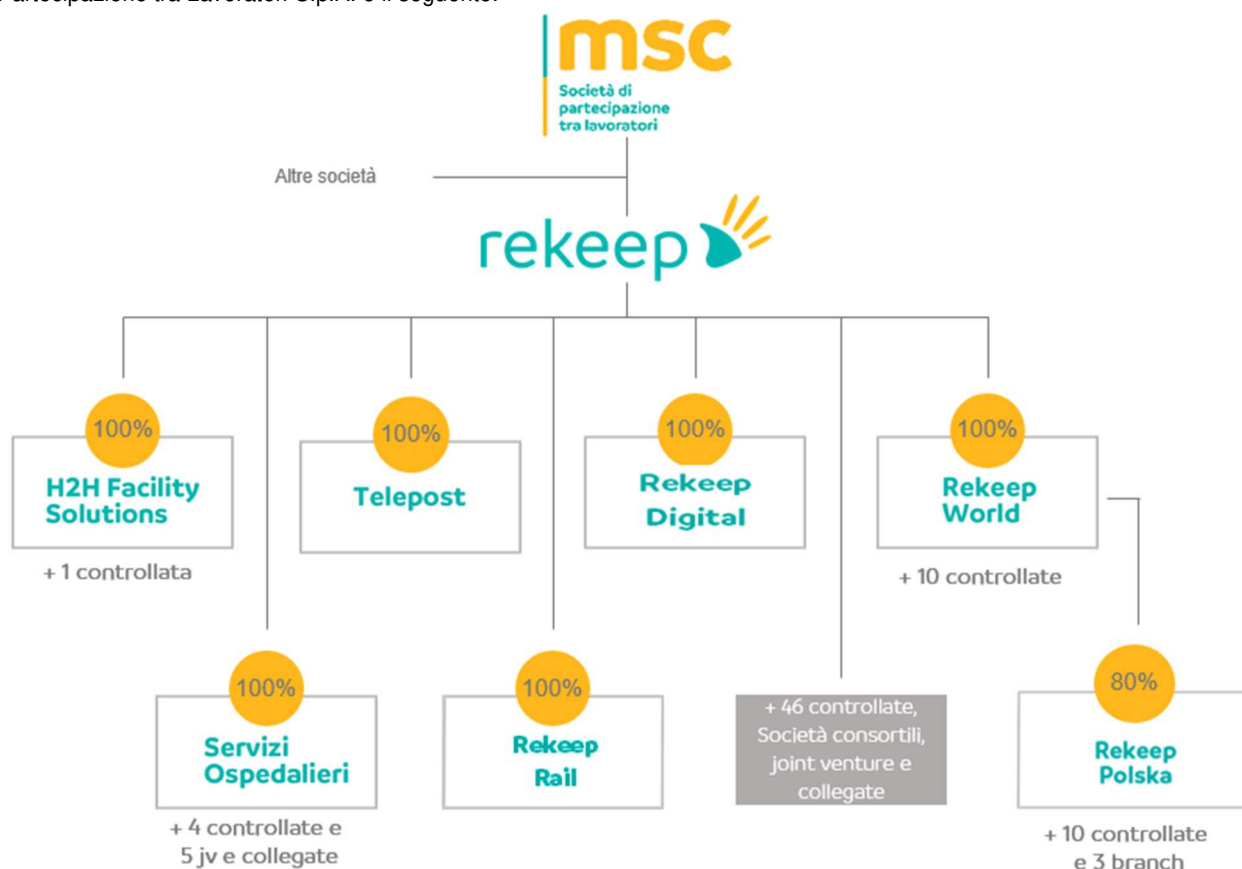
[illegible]

msc
Società di partecipazione tra lavoratori

Altre società

rekeep

100%
H2H Facility Solutions
+ 1 controllata

100%
Telepost

100%
Rekeep Digital

100%
Rekeep World
+ 10 controllate

100%
Servizi Ospedalieri
+ 4 controllate e 5 jv e collegate

100%
Rekeep Rail

+ 46 controllate, Società consortili, joint venture e collegate

80%
Rekeep Polska
+ 10 controllate e 3 branch